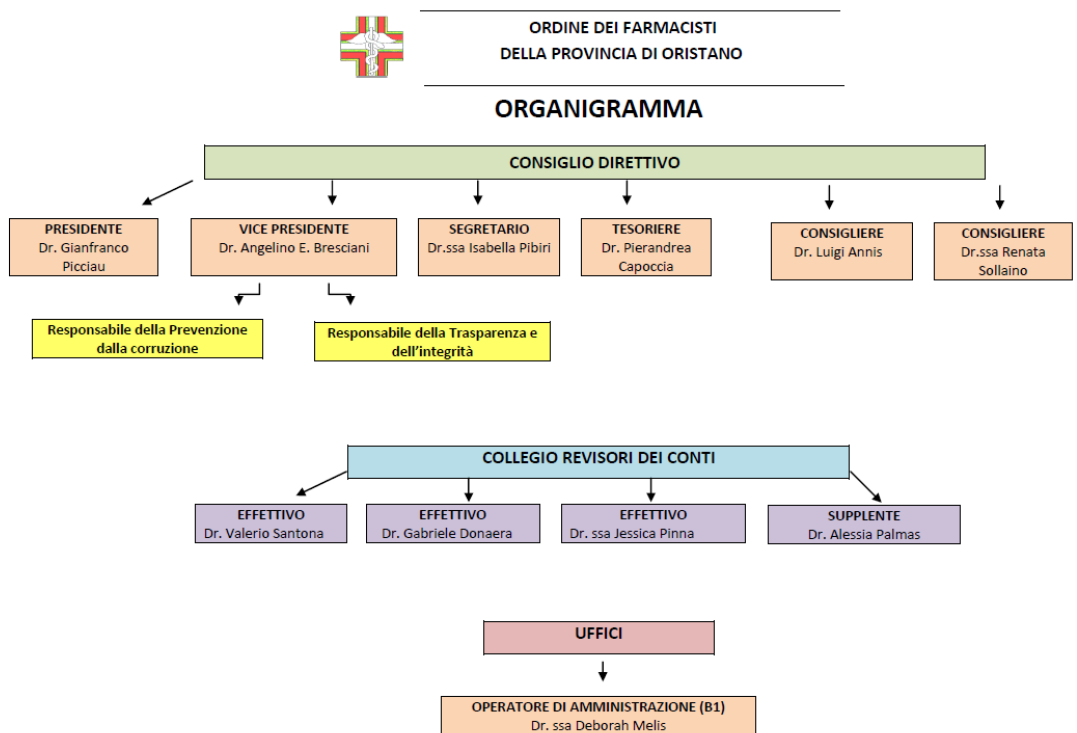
ORDINE DEI FARMACISTI
DELLA PROVINCIA DI ORISTANO

ORGANIGRAMMA

CONSIGLIO DIRETTIVO

PRESIDENTE
Dr. Gianfranco Picciau

VICE PRESIDENTE
Dr. Angelino E. Bresciani

SEGRETARIO
Dr.ssa Isabella Pibiri

TESORIERE
Dr. Pierandrea Capoccia

CONSIGLIERE
Dr. Luigi Annis

CONSIGLIERE
Dr.ssa Renata Sollaino

Responsabile della Prevenzione dalla corruzione

Responsabile della Trasparenza e dell'integrità

COLLEGIO REVISORI DEI CONTI

EFFETTIVO
Dr. Valerio Santona

EFFETTIVO
Dr. Gabriele Donaera

EFFETTIVO
Dr. ssa Jessica Pinna

SUPPLENTE
Dr. Alessia Palmas

UFFICI

OPERATORE DI AMMINISTRAZIONE (B1)
Dr. ssa Deborah Melis